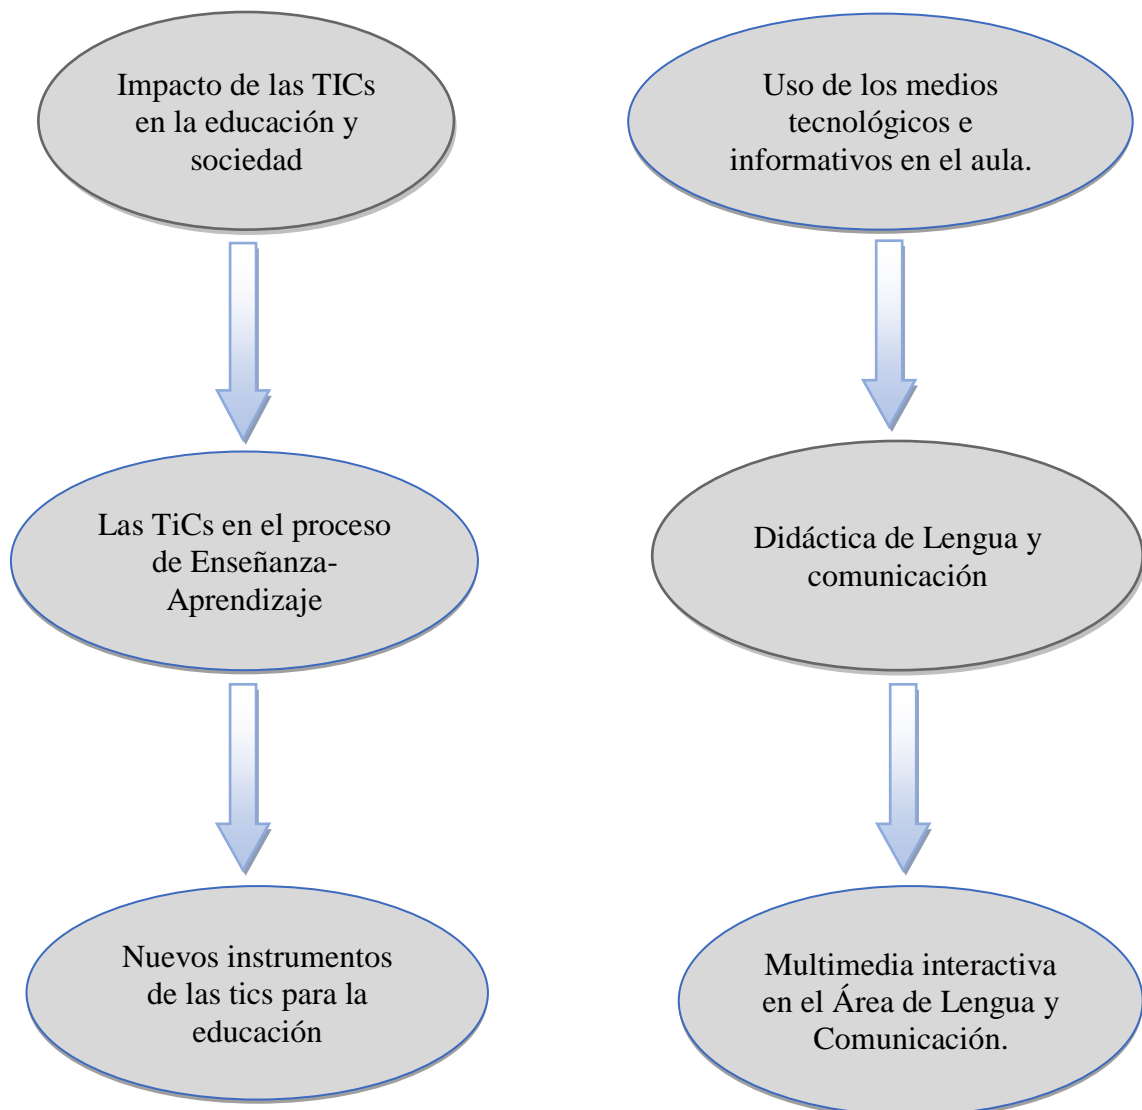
Impacto de las TICs en la educación y sociedad

Las TiCs en el proceso de Enseñanza-Aprendizaje

Nuevos instrumentos de las tics para la educación

Uso de los medios tecnológicos e informativos en el aula.

Didáctica de Lengua y comunicación

Multimedia interactiva en el Área de Lengua y Comunicación.